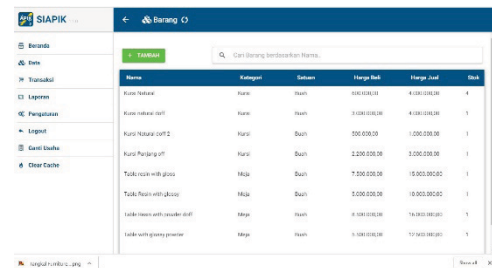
SIAPIK

Beranda
Data
Transaksi
Laporan
Pengaturan
Logout
Ganti Usaha
Clear Cache

Barang

+ TAMBAH

Cari Barang berdasarkan Nama...

| Nama | Kategori | Satuan | Harga Beli | Harga Jual | Stok |
|---|---|---|---|---|---|
| Kursi Natural | Kursi | Buah | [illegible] | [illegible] | 4 |
| Kursi natural dof | Kursi | Buah | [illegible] | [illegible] | 1 |
| Kursi Natural dof 2 | Kursi | Buah | 500.000,00 | 1.000.000,00 | 1 |
| Kursi Panjang dof | Kursi | Buah | 2.200.000,00 | 3.000.000,00 | 1 |
| Table resin with gloss | Meja | Buah | 7.500.000,00 | 15.000.000,00 | 1 |
| Table Resin with glossy | Meja | Buah | 5.000.000,00 | 10.000.000,00 | 1 |
| Table resin with powder dof | Meja | Buah | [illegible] | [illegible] | 1 |
| Table with glossy powder | Meja | Buah | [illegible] | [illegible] | 1 |

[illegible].png

Show all